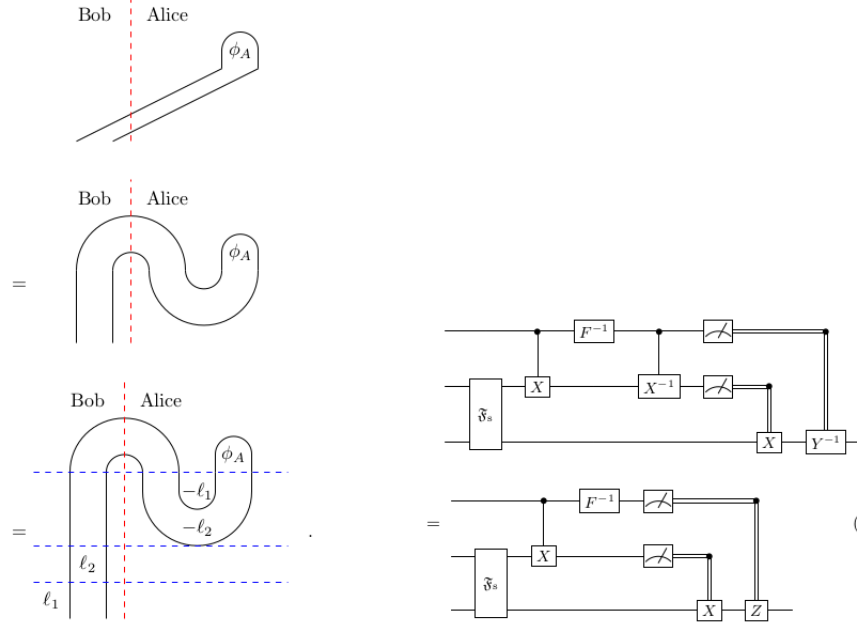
Bob Alice

$\phi_A$

Bob Alice

$=$

$\phi_A$

Bob Alice

$\phi_A$

$-\ell_1$

$-\ell_2$

$=$

$\ell_2$

$\ell_1$

.

$F^{-1}$

$X$

$X^{-1}$

$\mathfrak{F}_s$

$X$

$Y^{-1}$

$=$

$F^{-1}$

$X$

$\mathfrak{F}_s$

$X$

$Z$

(